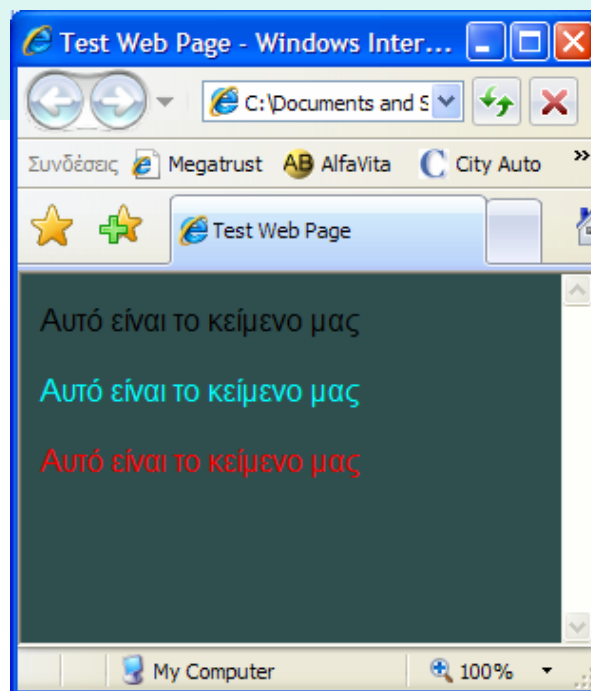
Test Web Page - Windows Inter...

C:\Documents and S

Συνδέσεις Megatrust AlfaVita City Auto »

Test Web Page

Αυτό είναι το κείμενο μας

Αυτό είναι το κείμενο μας

Αυτό είναι το κείμενο μας

My Computer

100%